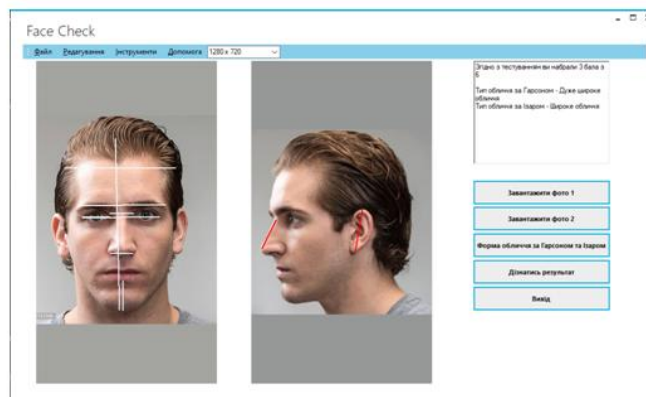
Face Check

Файл Редагування Інструменти Допомога 1280 x 720

Згідно з тестуванням ви набрали 3 бала з 6

Тип обличчя за Гарсоном - Дуже широке обличчя
Тип обличчя за Ізаром - Широке обличчя

Завантажити фото 1

Завантажити фото 2

Форма обличчя за Гарсоном та Ізаром

Дізнатись результат

Вихід